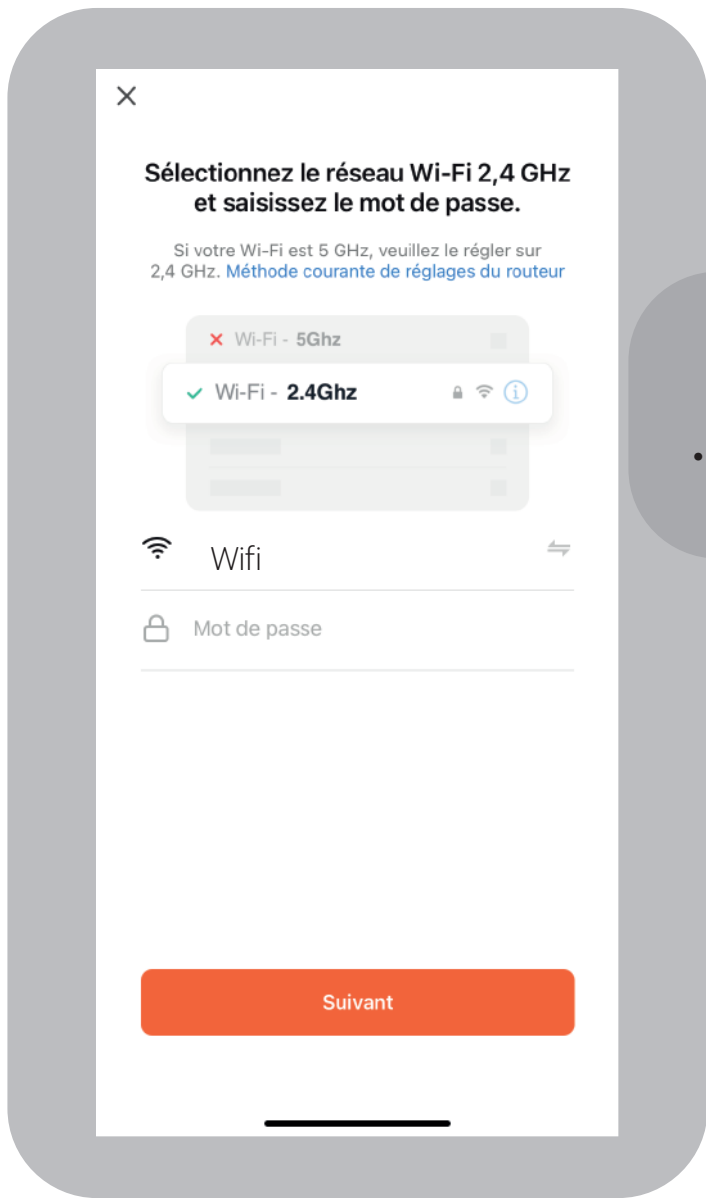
×

Sélectionnez le réseau Wi-Fi 2,4 GHz et saisissez le mot de passe.

Si votre Wi-Fi est 5 GHz, veuillez le régler sur 2,4 GHz. Méthode courante de réglages du routeur

× Wi-Fi - 5Ghz

✓ Wi-Fi - 2.4Ghz

Wifi

Mot de passe

Suivant